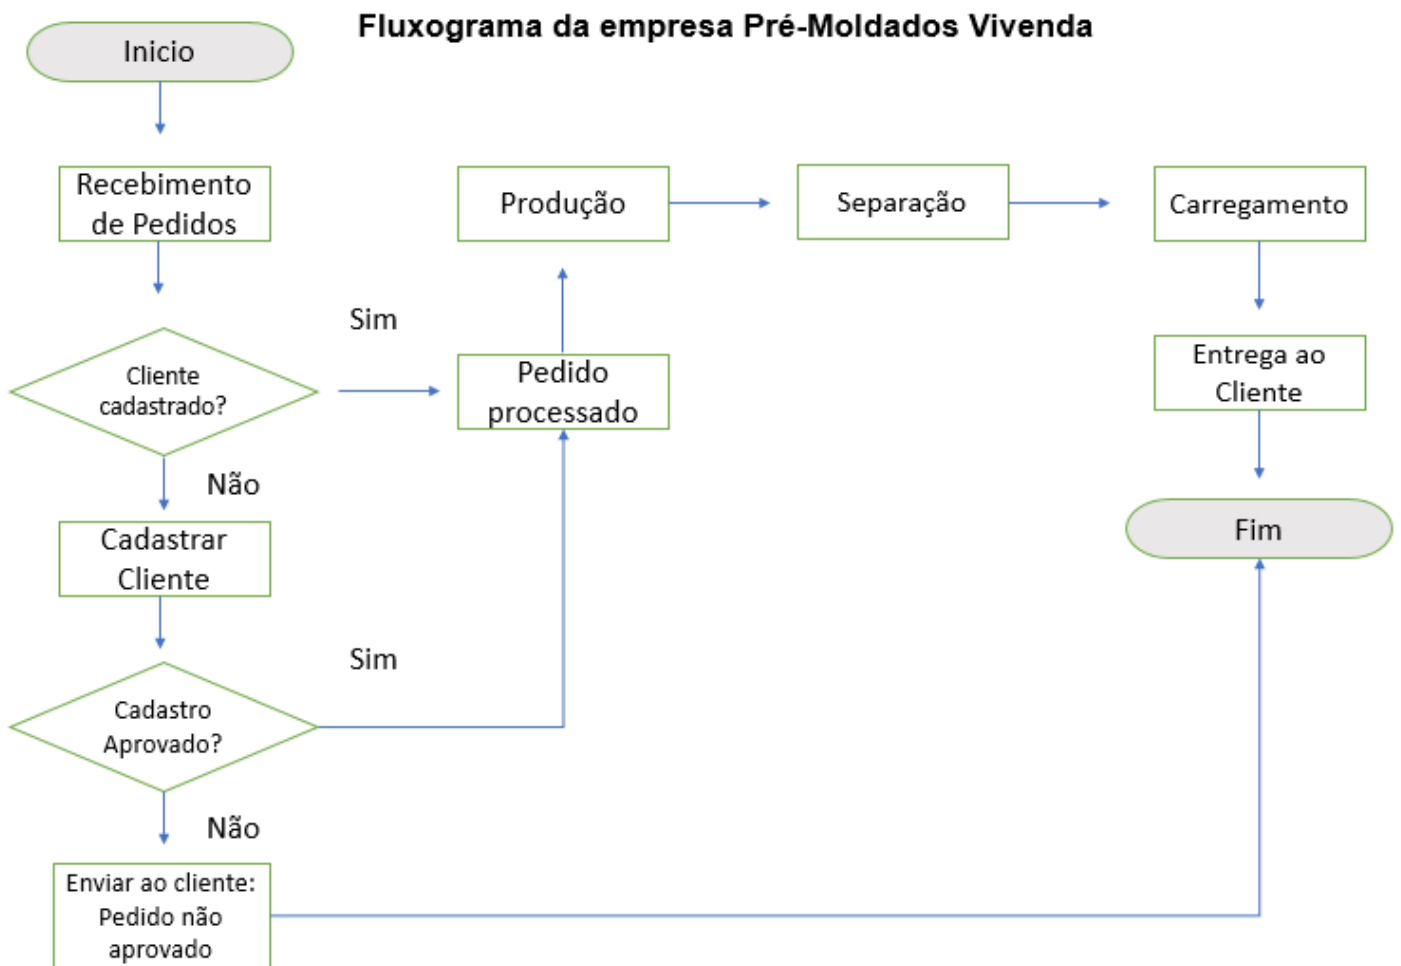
Fluxograma da empresa Pré-Moldados Vivenda

Inicio

Recebimento de Pedidos

Cliente cadastrado?

Sim

Não

Cadastrar Cliente

Cadastro Aprovado?

Sim

Não

Enviar ao cliente: Pedido não aprovado

Pedido processado

Produção

Separação

Carregamento

Entrega ao Cliente

Fim